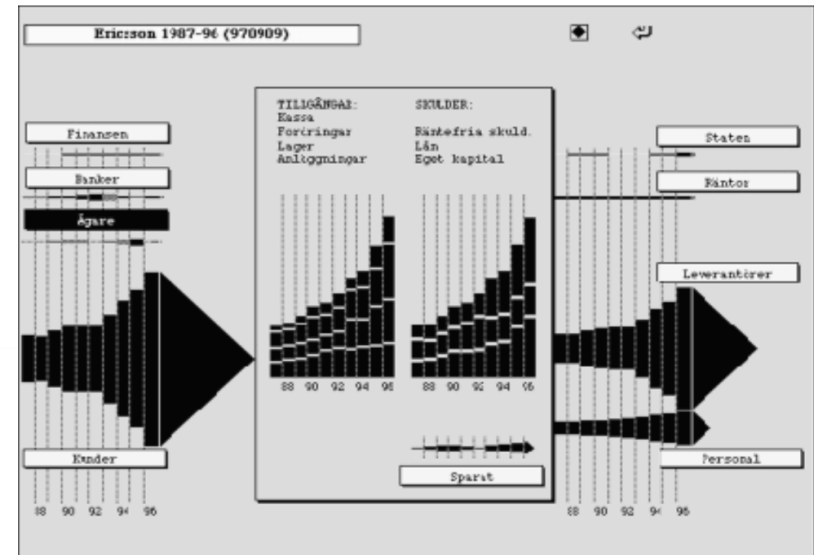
Ericsson 1987-96 (970909)

Finansen

Banker

Ägare

TILLGÅNGAR:
Kassa
Fordringar
Lager
Anläggningar

SKULDER:
Räntefria skuld.
Lån
Eget kapital

88 90 92 94 96

88 90 92 94 96

Sparat

Staten

Räntor

Leverantörer

Kunder

Personal

88 90 92 94 96

88 90 92 94 96